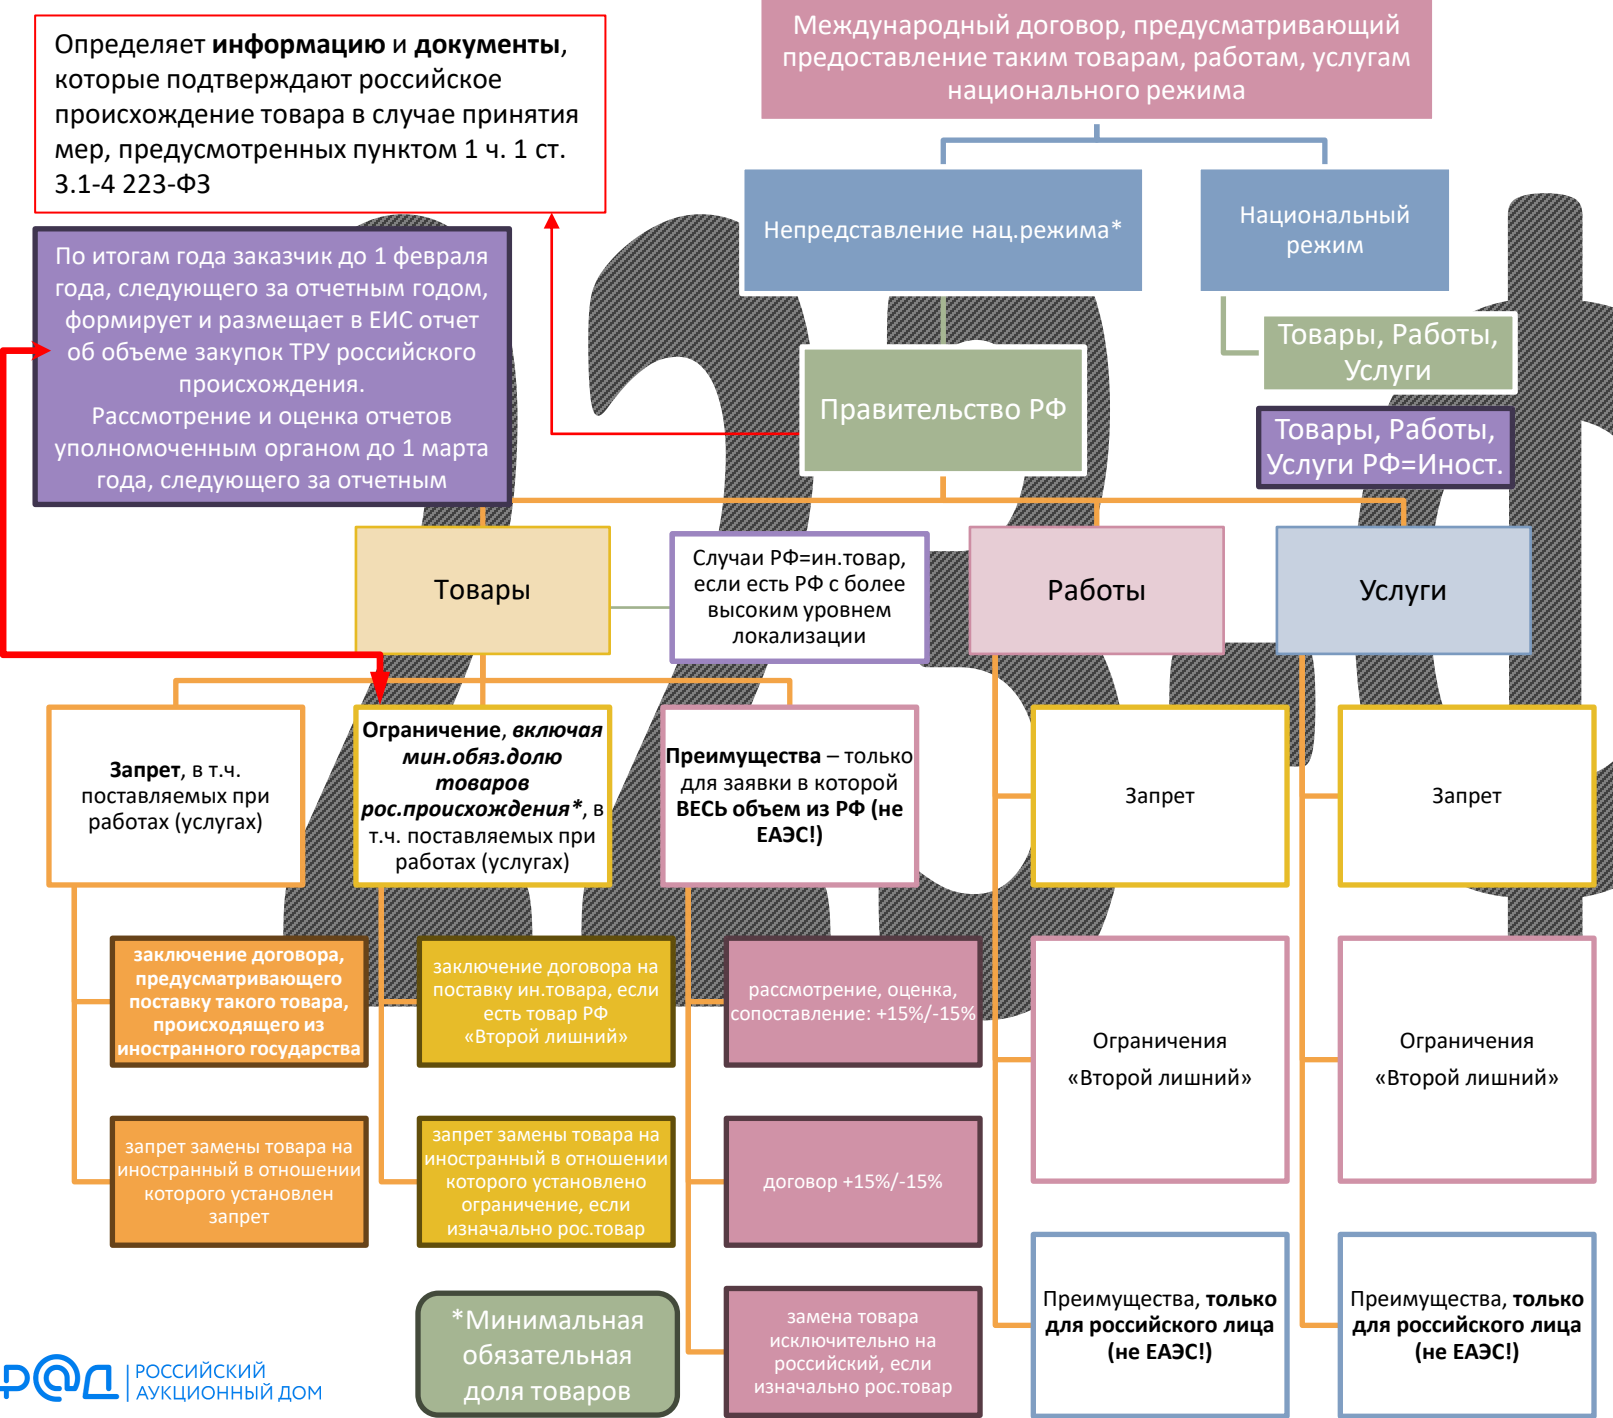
Определяет **информацию** и **документы**, которые подтверждают российское происхождение товара в случае принятия мер, предусмотренных пунктом 1 ч. 1 ст. 3.1-4 223-ФЗ

Международный договор, предусматривающий предоставление таким товарам, работам, услугам национального режима

Непредставление нац.режима*

Национальный режим

Товары, Работы, Услуги

Товары, Работы, Услуги РФ=Иност.

По итогам года заказчик до 1 февраля года, следующего за отчетным годом, формирует и размещает в ЕИС отчет об объеме закупок ТРУ российского происхождения.
Рассмотрение и оценка отчетов уполномоченным органом до 1 марта года, следующего за отчетным

Правительство РФ

Товары

Случаи РФ=ин.товар, если есть РФ с более высоким уровнем локализации

Работы

Услуги

**Запрет**, в т.ч. поставляемых при работах (услугах)

**Ограничение**, ***включая мин.обяз.долю товаров рос.происхождения****, в т.ч. поставляемых при работах (услугах)

**Преимущества** – только для заявки в которой **ВЕСЬ объем из РФ (не ЕАЭС!)**

Запрет

Запрет

заключение договора, предусматривающего поставку такого товара, происходящего из иностранного государства

заключение договора на поставку ин.товара, если есть товар РФ «Второй лишний»

рассмотрение, оценка, сопоставление: +15%/-15%

Ограничения «Второй лишний»

Ограничения «Второй лишний»

запрет замены товара на иностранный в отношении которого установлен запрет

запрет замены товара на иностранный в отношении которого установлено ограничение, если изначально рос.товар

договор +15%/-15%

*Минимальная обязательная доля товаров

замена товара исключительно на российский, если изначально рос.товар

Преимущества, **только для российского лица (не ЕАЭС!)**

Преимущества, **только для российского лица (не ЕАЭС!)**

РАД РОССИЙСКИЙ АУКЦИОННЫЙ ДОМ